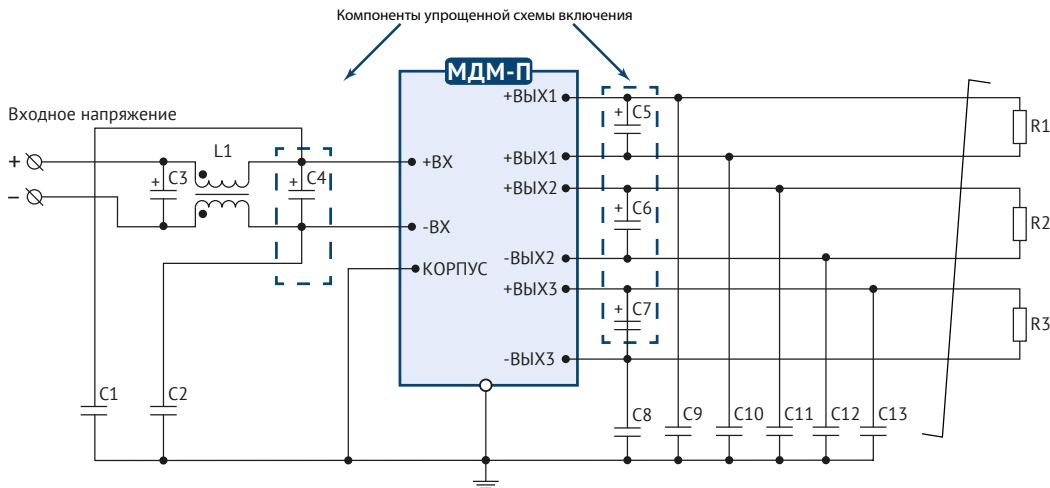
Компоненты упрощенной схемы включения

МДМ-П

Входное напряжение

+

–

L1

C3

C4

+ВХ

-ВХ

КОРПУС

+ВЫХ1

+ВЫХ1

+ВЫХ2

-ВЫХ2

+ВЫХ3

-ВЫХ3

C5

C6

C7

R1

R2

R3

C1

C2

C8

C9

C10

C11

C12

C13